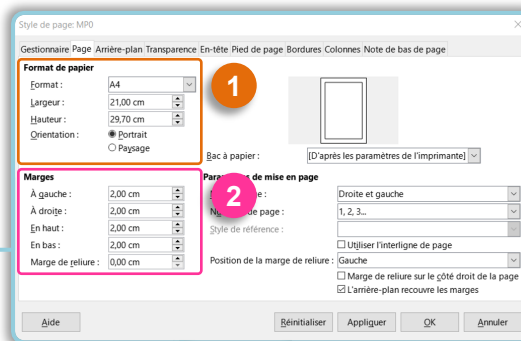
Style de page: MP0

Gestionnaire Page Arrière-plan Transparence En-tête Pied de page Bordures Colonnes Note de bas de page

Format de papier

Format : A4

Largeur : 21,00 cm

Hauteur : 29,70 cm

Orientation : Portrait

Paysage

1

Bac à papier : [D'après les paramètres de l'imprimante]

Marges

À gauche : 2,00 cm

À droite : 2,00 cm

En haut : 2,00 cm

En bas : 2,00 cm

Marge de reliure : 0,00 cm

2

Para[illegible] de mise en page

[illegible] : Droite et gauche

N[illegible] de page : 1, 2, 3...

Style de référence :

Utiliser l'interligne de page

Position de la marge de reliure : Gauche

Marge de reliure sur le côté droit de la page

L'arrière-plan recouvre les marges

Aide

Réinitialiser Appliquer OK Annuler